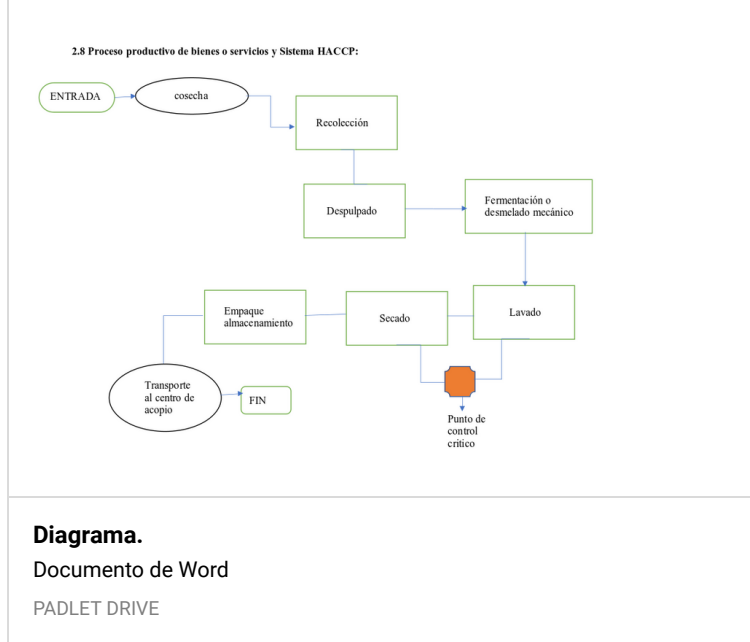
2.8 Proceso productivo de bienes o servicios y Sistema HACCP:

ENTRADA

cosecha

Recolección

Despulpado

Fermentación o desmelado mecánico

Lavado

Secado

Empaque almacenamiento

Transporte al centro de acopio

FIN

Punto de control critico

**Diagrama.**

Documento de Word

PADLET DRIVE